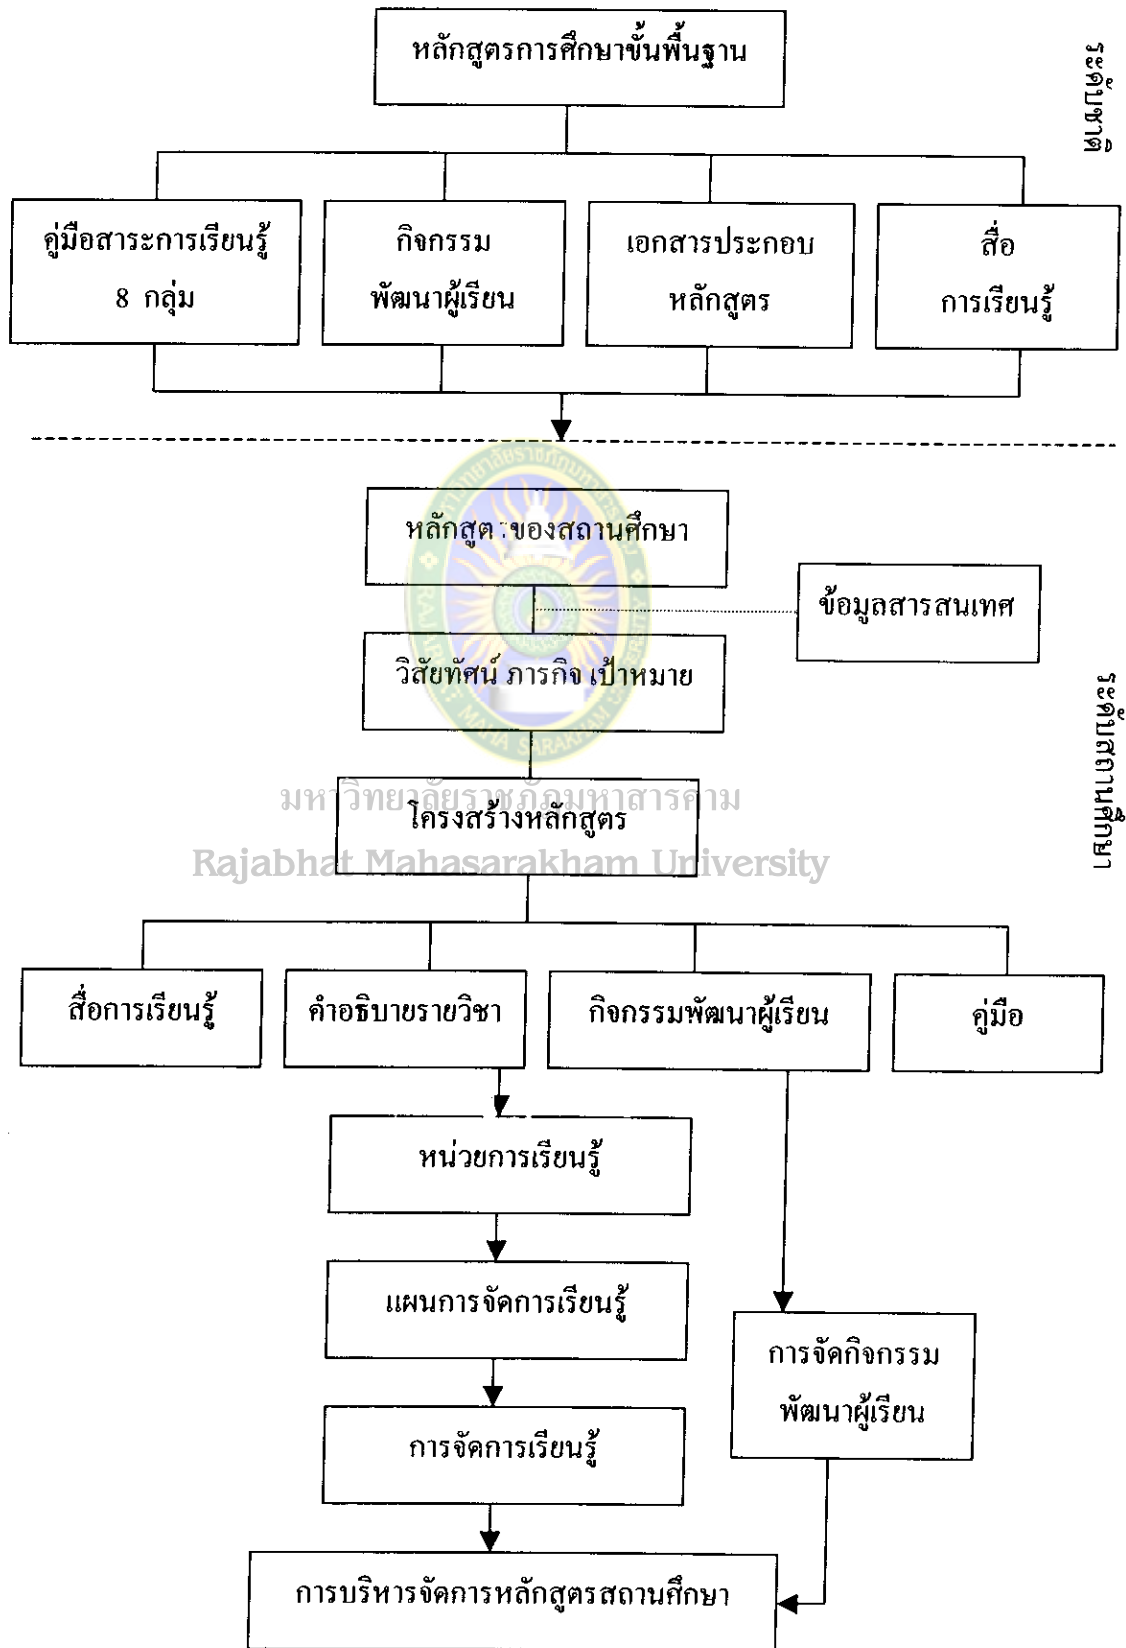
หลักสูตรการศึกษาขั้นพื้นฐาน

ระดับชาติ

คู่มือสาระการเรียนรู้ 8 กลุ่ม

กิจกรรม พัฒนาผู้เรียน

เอกสารประกอบ หลักสูตร

สื่อ การเรียนรู้

หลักสูต :ของสถานศึกษา

ข้อมูลสารสนเทศ

วิสัยทัศน์ ภารกิจ เป้าหมาย

ระดับสถานศึกษา

มหาวิทยาลัยราชภัฏมหาสารคาม
Rajabhat Mahasarakham University

โครงสร้างหลักสูตร

สื่อการเรียนรู้

คำอธิบายรายวิชา

กิจกรรมพัฒนาผู้เรียน

คู่มือ

หน่วยการเรียนรู้

แผนการจัดการเรียนรู้

การจัดกิจกรรม พัฒนาผู้เรียน

การจัดการเรียนรู้

การบริหารจัดการหลักสูตรสถานศึกษา